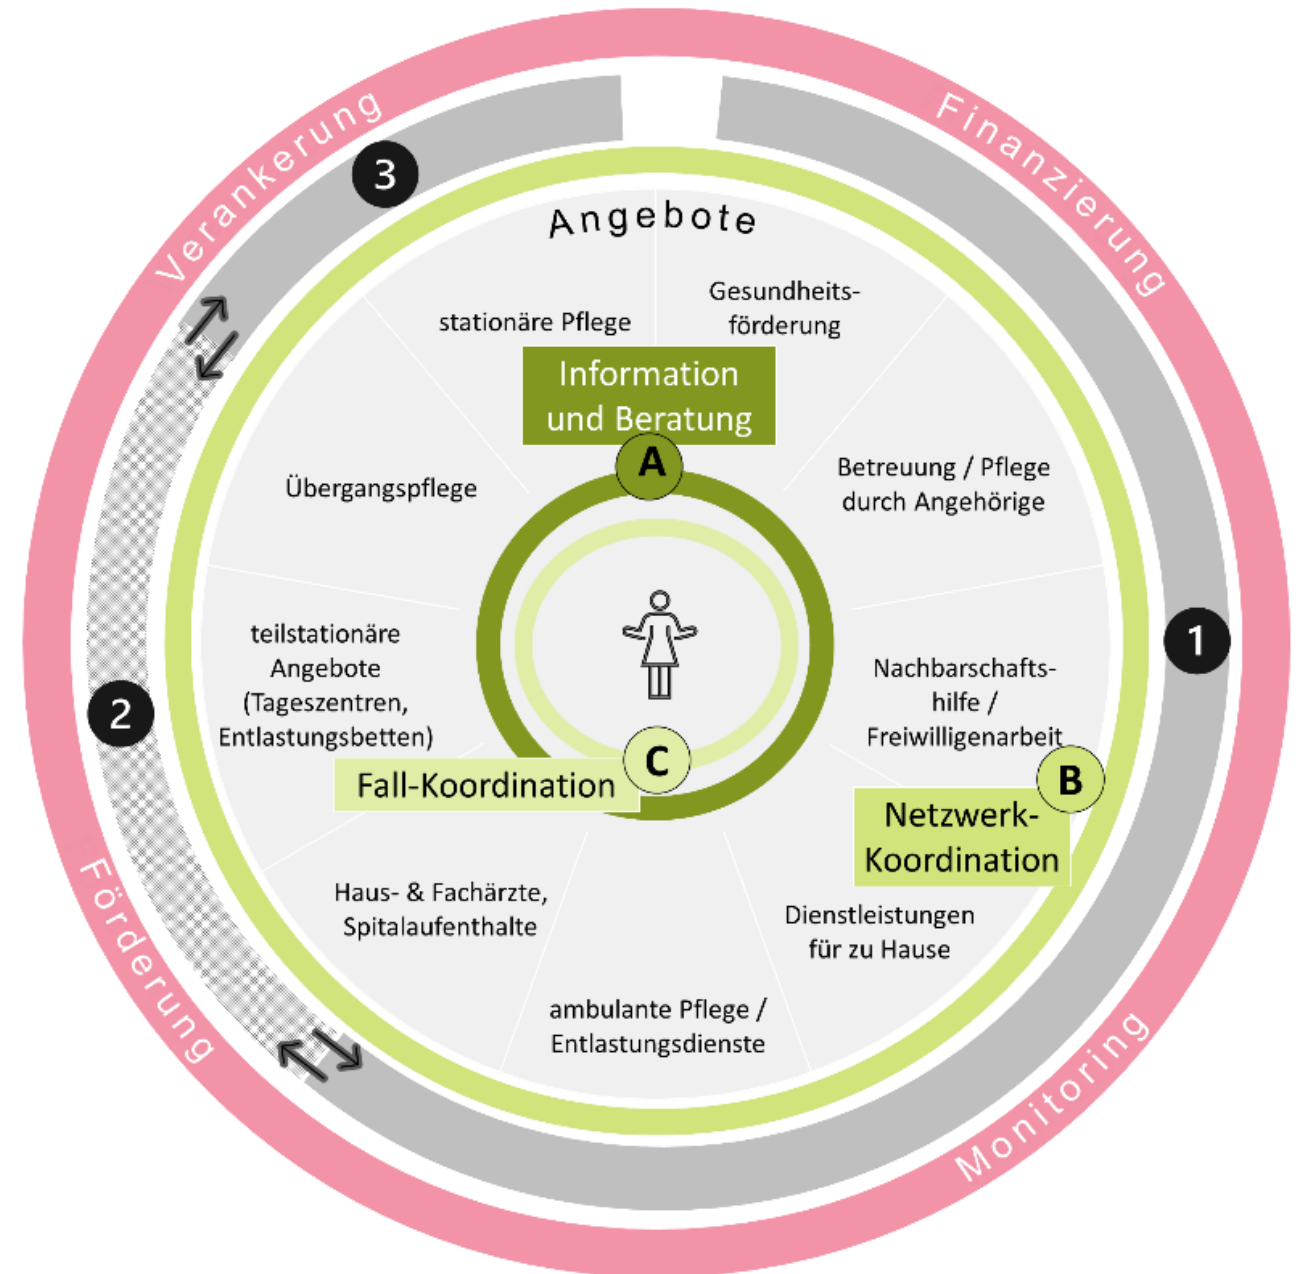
Verankerung

Finanzierung

3

Angebote

stationäre Pflege

Gesundheitsförderung

Information und Beratung

A

Übergangspflege

Betreuung / Pflege durch Angehörige

teilstationäre Angebote (Tageszentren, Entlastungsbetten)

1

2

Nachbarschaftshilfe / Freiwilligenarbeit

C

Fall-Koordination

B

Netzwerk-Koordination

Haus- & Fachärzte, Spitalaufenthalte

Dienstleistungen für zu Hause

ambulante Pflege / Entlastungsdienste

Förderung

Monitoring